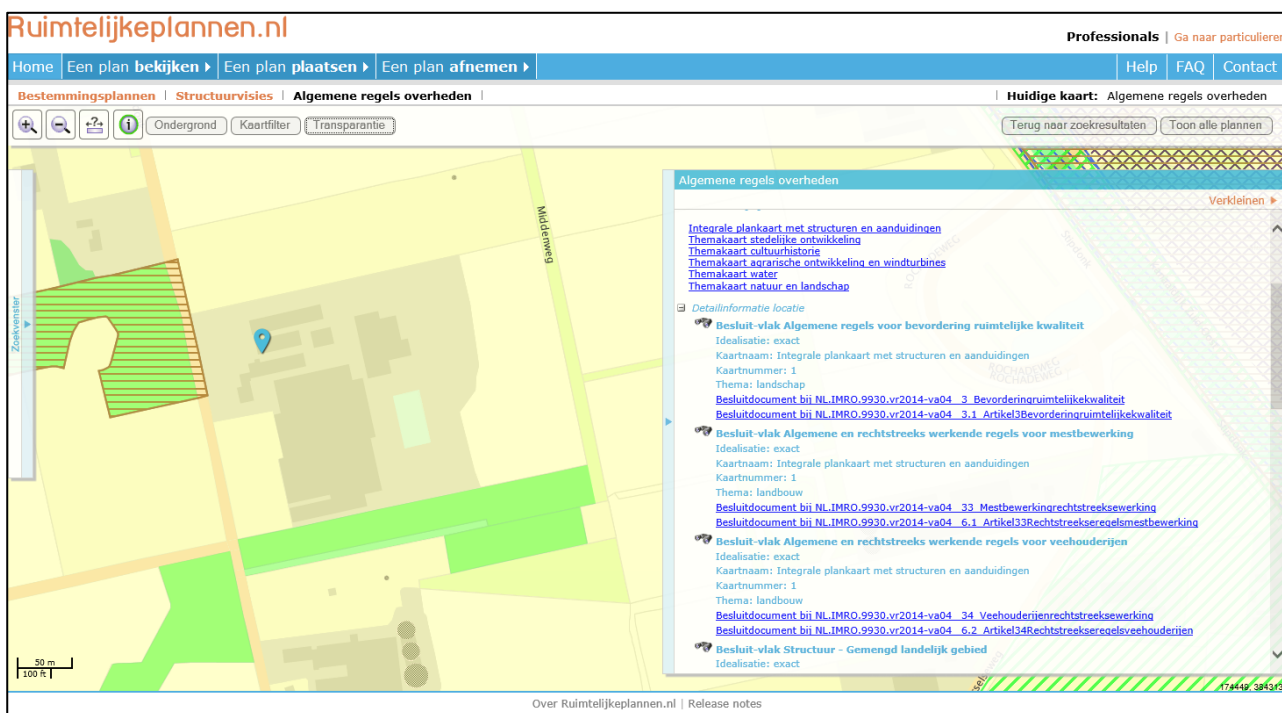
Ruimtelijkeplannen.nl

Professionals | Ga naar particulieren

Home | Een plan bekijken ▸ | Een plan plaatsen ▸ | Een plan afnemen ▸ | Help | FAQ | Contact

Bestemmingsplannen | Structuurvisies | Algemene regels overheden | Huidige kaart: Algemene regels overheden

Ondergrond | Kaartfilter | Transparantie | Terug naar zoekresultaten | Toon alle plannen

Zoekvenster

Middenweg

Algemene regels overheden

Verkleinen ▸

Integrale plankaart met structuren en aanduidingen
Themakaart stedelijke ontwikkeling
Themakaart cultuurhistorie
Themakaart agrarische ontwikkeling en windturbines
Themakaart water
Themakaart natuur en landschap

Detailinformatie locatie

Besluit-vlak Algemene regels voor bevordering ruimtelijke kwaliteit
Idealisatie: exact
Kaartnaam: Integrale plankaart met structuren en aanduidingen
Kaartnummer: 1
Thema: landschap
Besluitdocument bij NL.IMRO.9930.vr2014-va04_3_Bevorderingruimtelijkekwaliteit
Besluitdocument bij NL.IMRO.9930.vr2014-va04_3.1_Artikel3Bevorderingruimtelijkekwaliteit

Besluit-vlak Algemene en rechtstreeks werkende regels voor mestbewerking
Idealisatie: exact
Kaartnaam: Integrale plankaart met structuren en aanduidingen
Kaartnummer: 1
Thema: landbouw
Besluitdocument bij NL.IMRO.9930.vr2014-va04_33_Mestbewerkingrechtstreeksewerking
Besluitdocument bij NL.IMRO.9930.vr2014-va04_6.1_Artikel33Rechtstreekseregelsmestbewerking

Besluit-vlak Algemene en rechtstreeks werkende regels voor veehouderijen
Idealisatie: exact
Kaartnaam: Integrale plankaart met structuren en aanduidingen
Kaartnummer: 1
Thema: landbouw
Besluitdocument bij NL.IMRO.9930.vr2014-va04_34_Veehouderijenrechtstreeksewerking
Besluitdocument bij NL.IMRO.9930.vr2014-va04_6.2_Artikel34Rechtstreekseregelsveehouderijen

Besluit-vlak Structuur - Gemengd landelijk gebied
Idealisatie: exact

50 m
100 ft

174449, 384313

Over Ruimtelijkeplannen.nl | Release notes